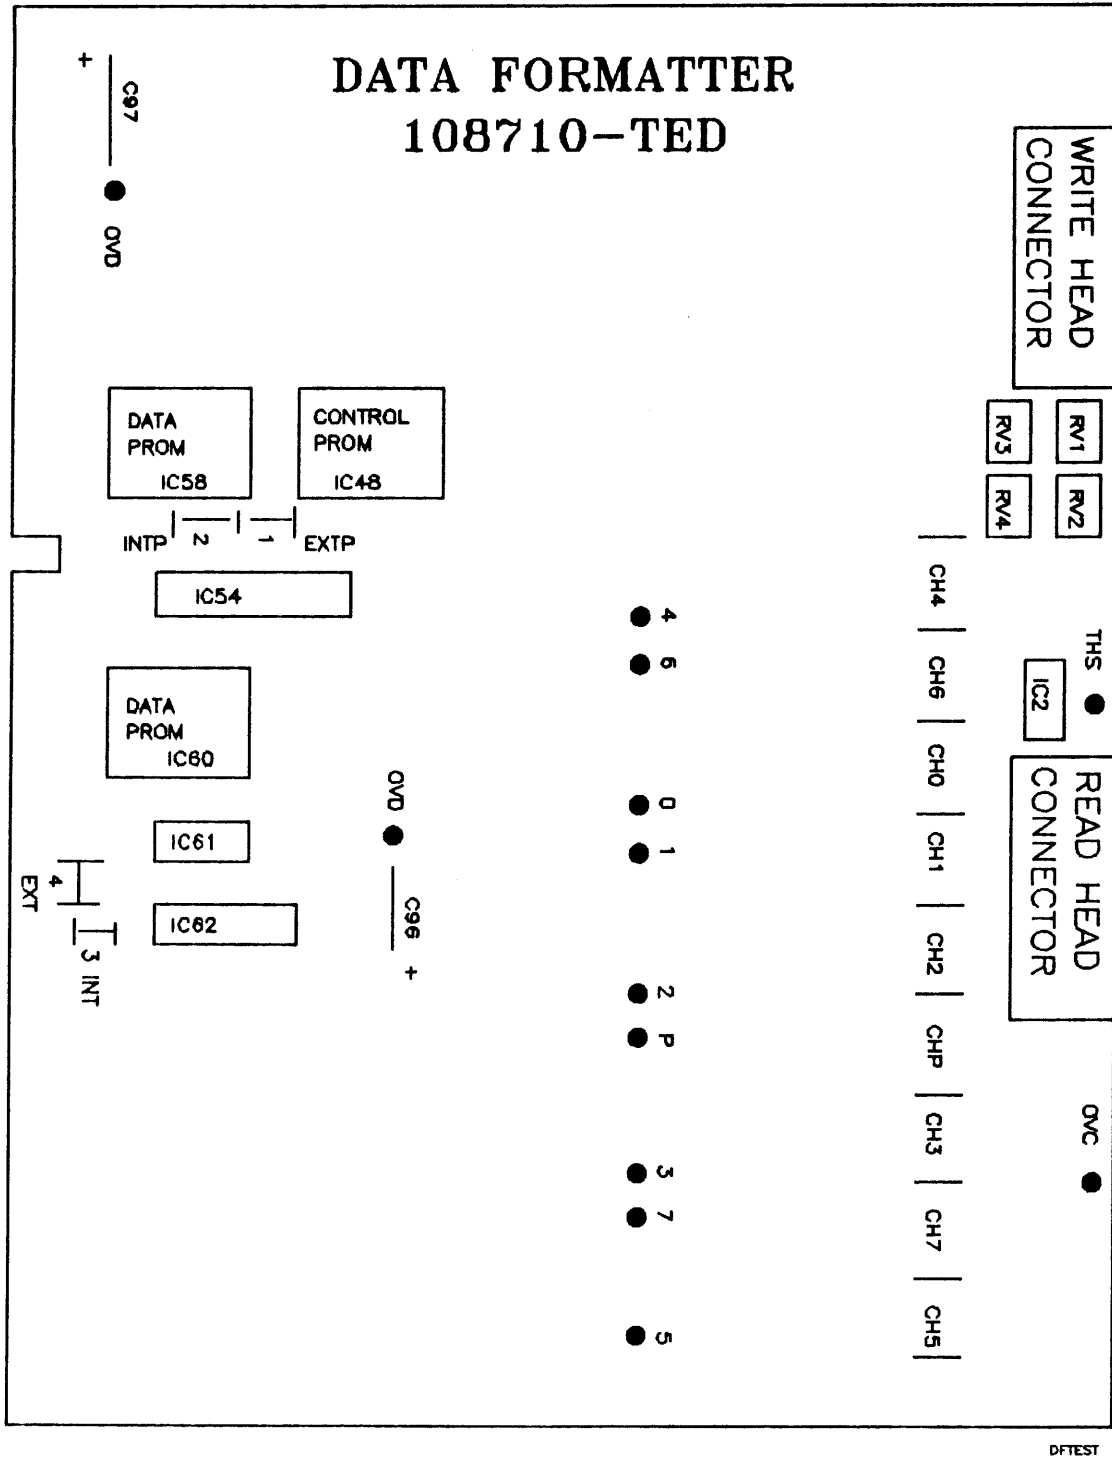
DATA FORMATTER
108710-TED

+
C97
0VD

WRITE HEAD
CONNECTOR

DATA
PROM
IC58

CONTROL
PROM
IC48

RV3
RV1
RV4
RV2

INTP
2
1
EXTP

IC54

CH4
4
6
THS
CH6
IC2

DATA
PROM
IC60

CH0
0VD
0
1
CH1

READ HEAD
CONNECTOR

IC61
4
EXT
IC62
3 INT
C96
+

CH2
2
P
CHP
0VC
CH3
3
7
CH7
5
CH5

DFTEST